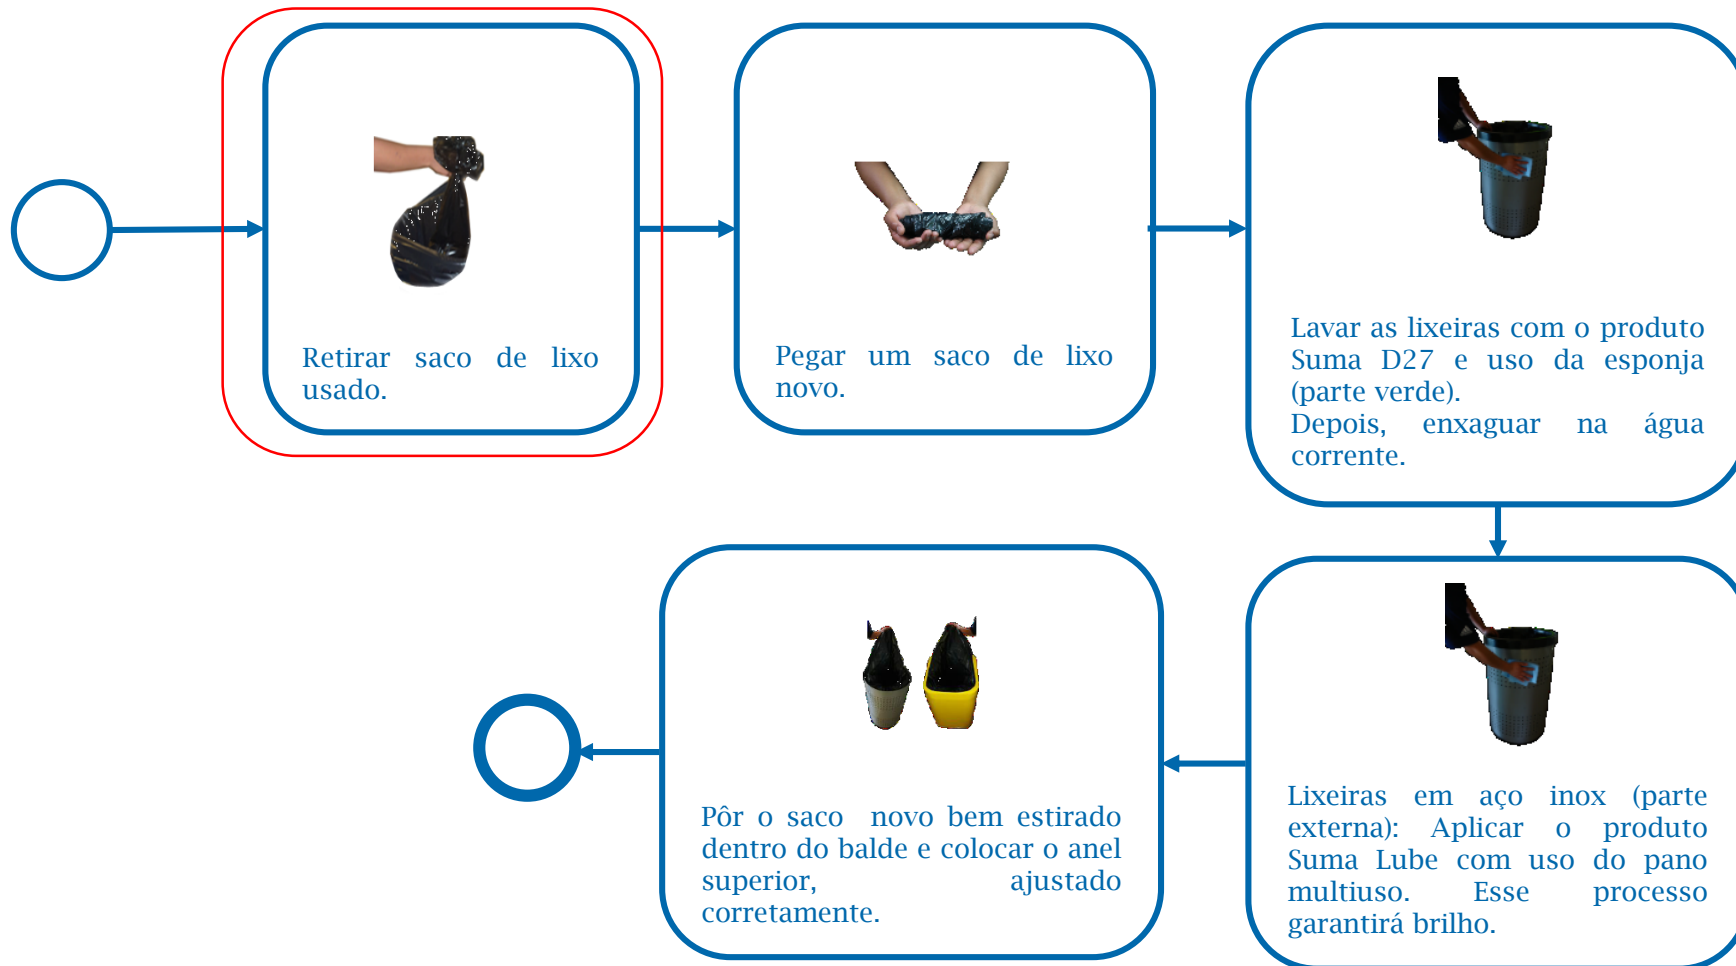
Retirar saco de lixo usado.

Pegar um saco de lixo novo.

Lavar as lixeiras com o produto Suma D27 e uso da esponja (parte verde).
Depois, enxaguar na água corrente.

Lixeiras em aço inox (parte externa): Aplicar o produto Suma Lube com uso do pano multiuso. Esse processo garantirá brilho.

Pôr o saco novo bem estirado dentro do balde e colocar o anel superior, ajustado corretamente.